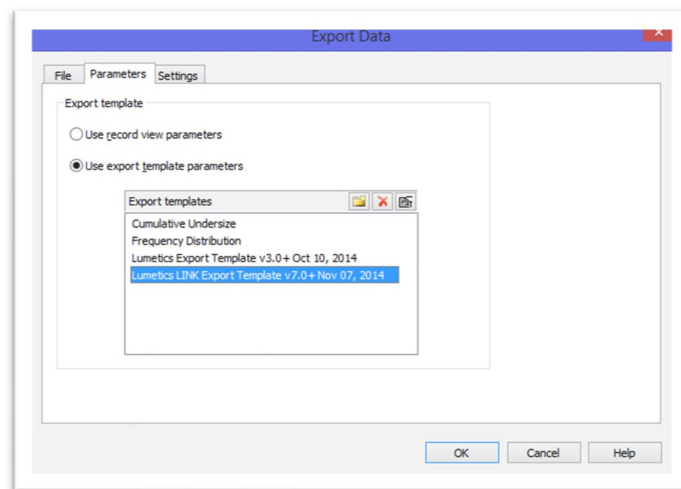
Export Data

File | Parameters | Settings

Export template

Use record view parameters

Use export template parameters

Export templates

Cumulative Undersize
Frequency Distribution
Lumetics Export Template v3.0+ Oct 10, 2014
Lumetics LINK Export Template v7.0+ Nov 07, 2014

OK | Cancel | Help